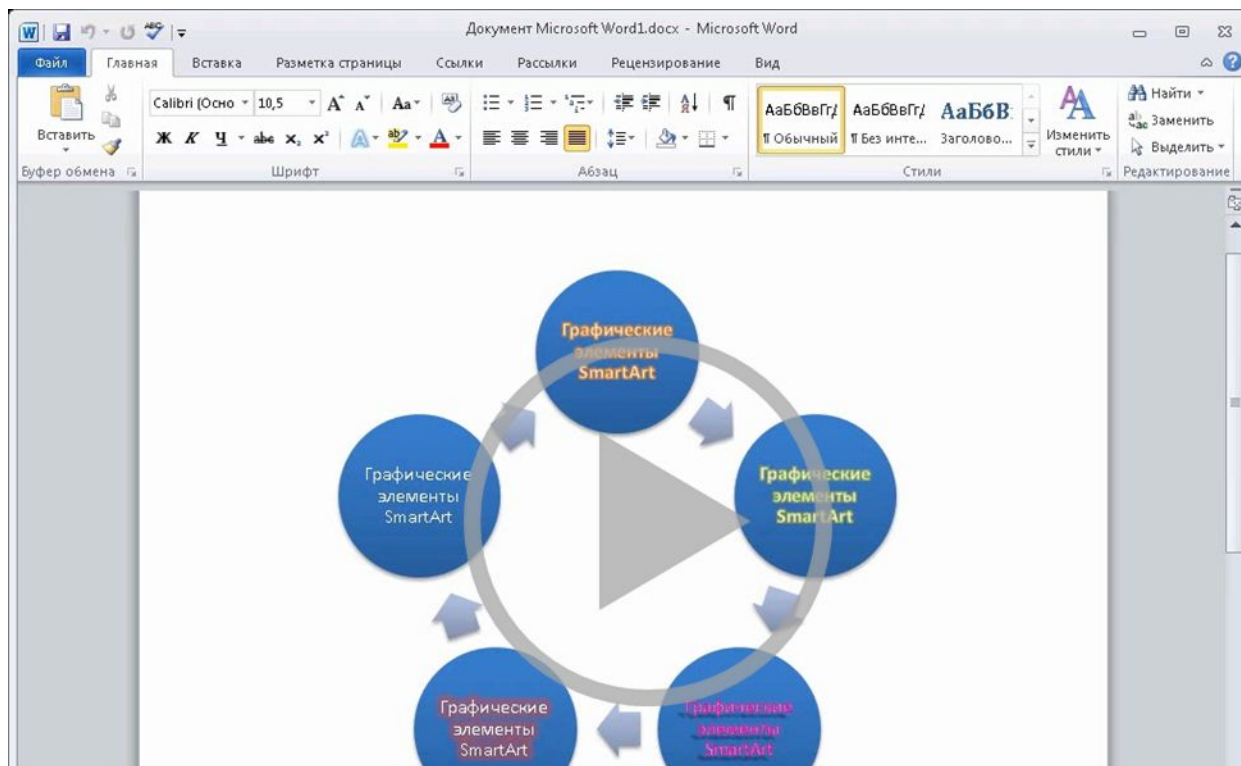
Документ Microsoft Word1.docx - Microsoft Word

Файл Главная Вставка Разметка страницы Ссылки Рассылки Рецензирование Вид

Вставить
Буфер обмена

Calibri (Осно 10,5
Ж К Ч abe $x_2$ $x^2$
Шрифт

Абзац

АаБбВвГг, АаБбВвГг, АаБбВ
¶ Обычный ¶ Без инте... Заголово...
Изменить стили
Стили

Найти
Заменить
Выделить
Редактирование

Графические элементы SmartArt

Графические элементы SmartArt

Графические элементы SmartArt

Графические элементы SmartArt

Графические элементы SmartArt